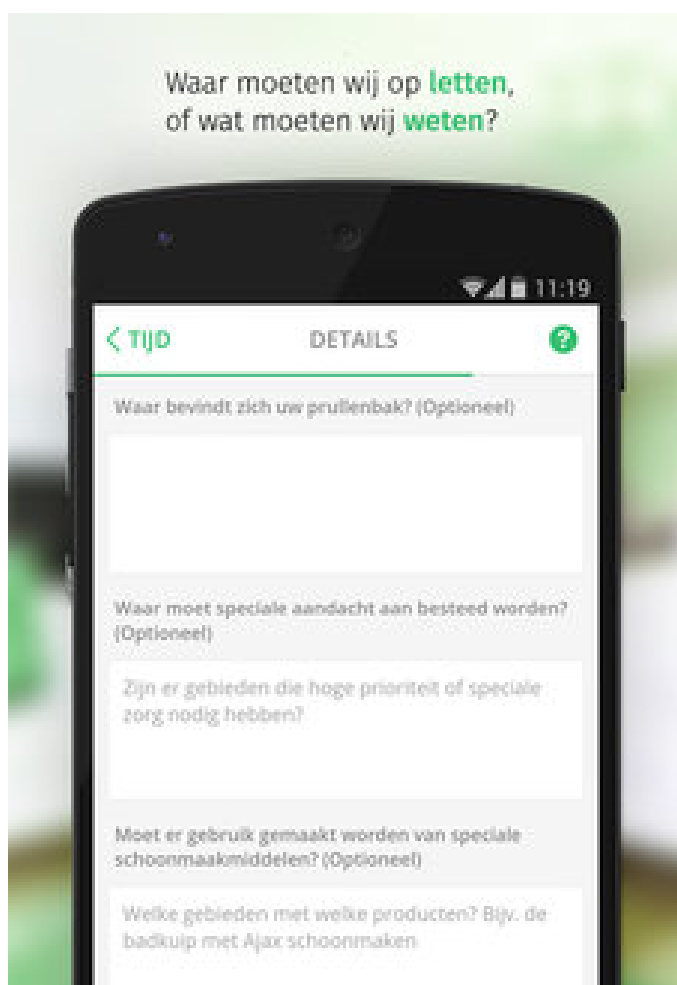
Waar moeten wij op letten, of wat moeten wij weten?

11:19

< TIJD

DETAILS

?

Waar bevindt zich uw prullenbak? (Optioneel)

Waar moet speciale aandacht aan besteed worden? (Optioneel)

Zijn er gebieden die hoge prioriteit of speciale zorg nodig hebben?

Moet er gebruik gemaakt worden van speciale schoonmaakmiddelen? (Optioneel)

Welke gebieden met welke producten? Bijv. de badkuip met Ajax schoonmaken